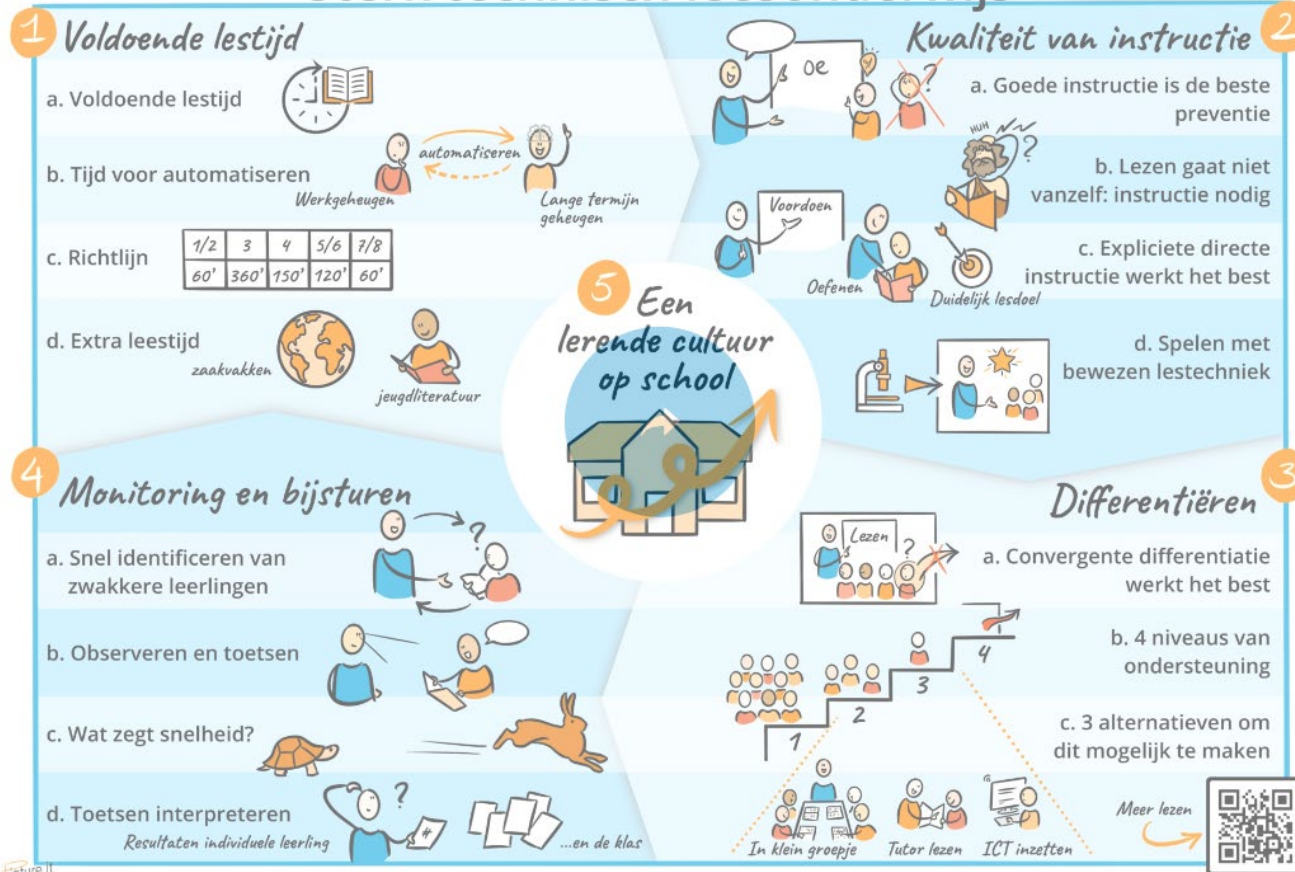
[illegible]

1 Voldoende lestijd

a. Voldoende lestijd

b. Tijd voor automatiseren

automatiseren

Werkgeheugen

Lange termijn geheugen

c. Richtlijn

| 1/2 | 3 | 4 | 5/6 | 7/8 |
|---|---|---|---|---|
| 60' | 360' | 150' | 120' | 60' |

d. Extra leestijd

zaakvakken

jeugdliteratuur

Kwaliteit van instructie 2

oe

a. Goede instructie is de beste preventie

HUH

b. Lezen gaat niet vanzelf: instructie nodig

Voordoen

c. Expliciete directe instructie werkt het best

Oefenen

Duidelijk lesdoel

d. Spelen met bewezen lestechniek

5 Een lerende cultuur op school

4 Monitoring en bijsturen

a. Snel identificeren van zwakkere leerlingen

b. Observeren en toetsen

c. Wat zegt snelheid?

d. Toetsen interpreteren

Resultaten individuele leerling

...en de klas

Differentiëren 3

Lezen

a. Convergente differentiatie werkt het best

b. 4 niveaus van ondersteuning

1 2 3 4

c. 3 alternatieven om dit mogelijk te maken

In klein groepje

Tutor lezen

ICT inzetten

Meer lezen